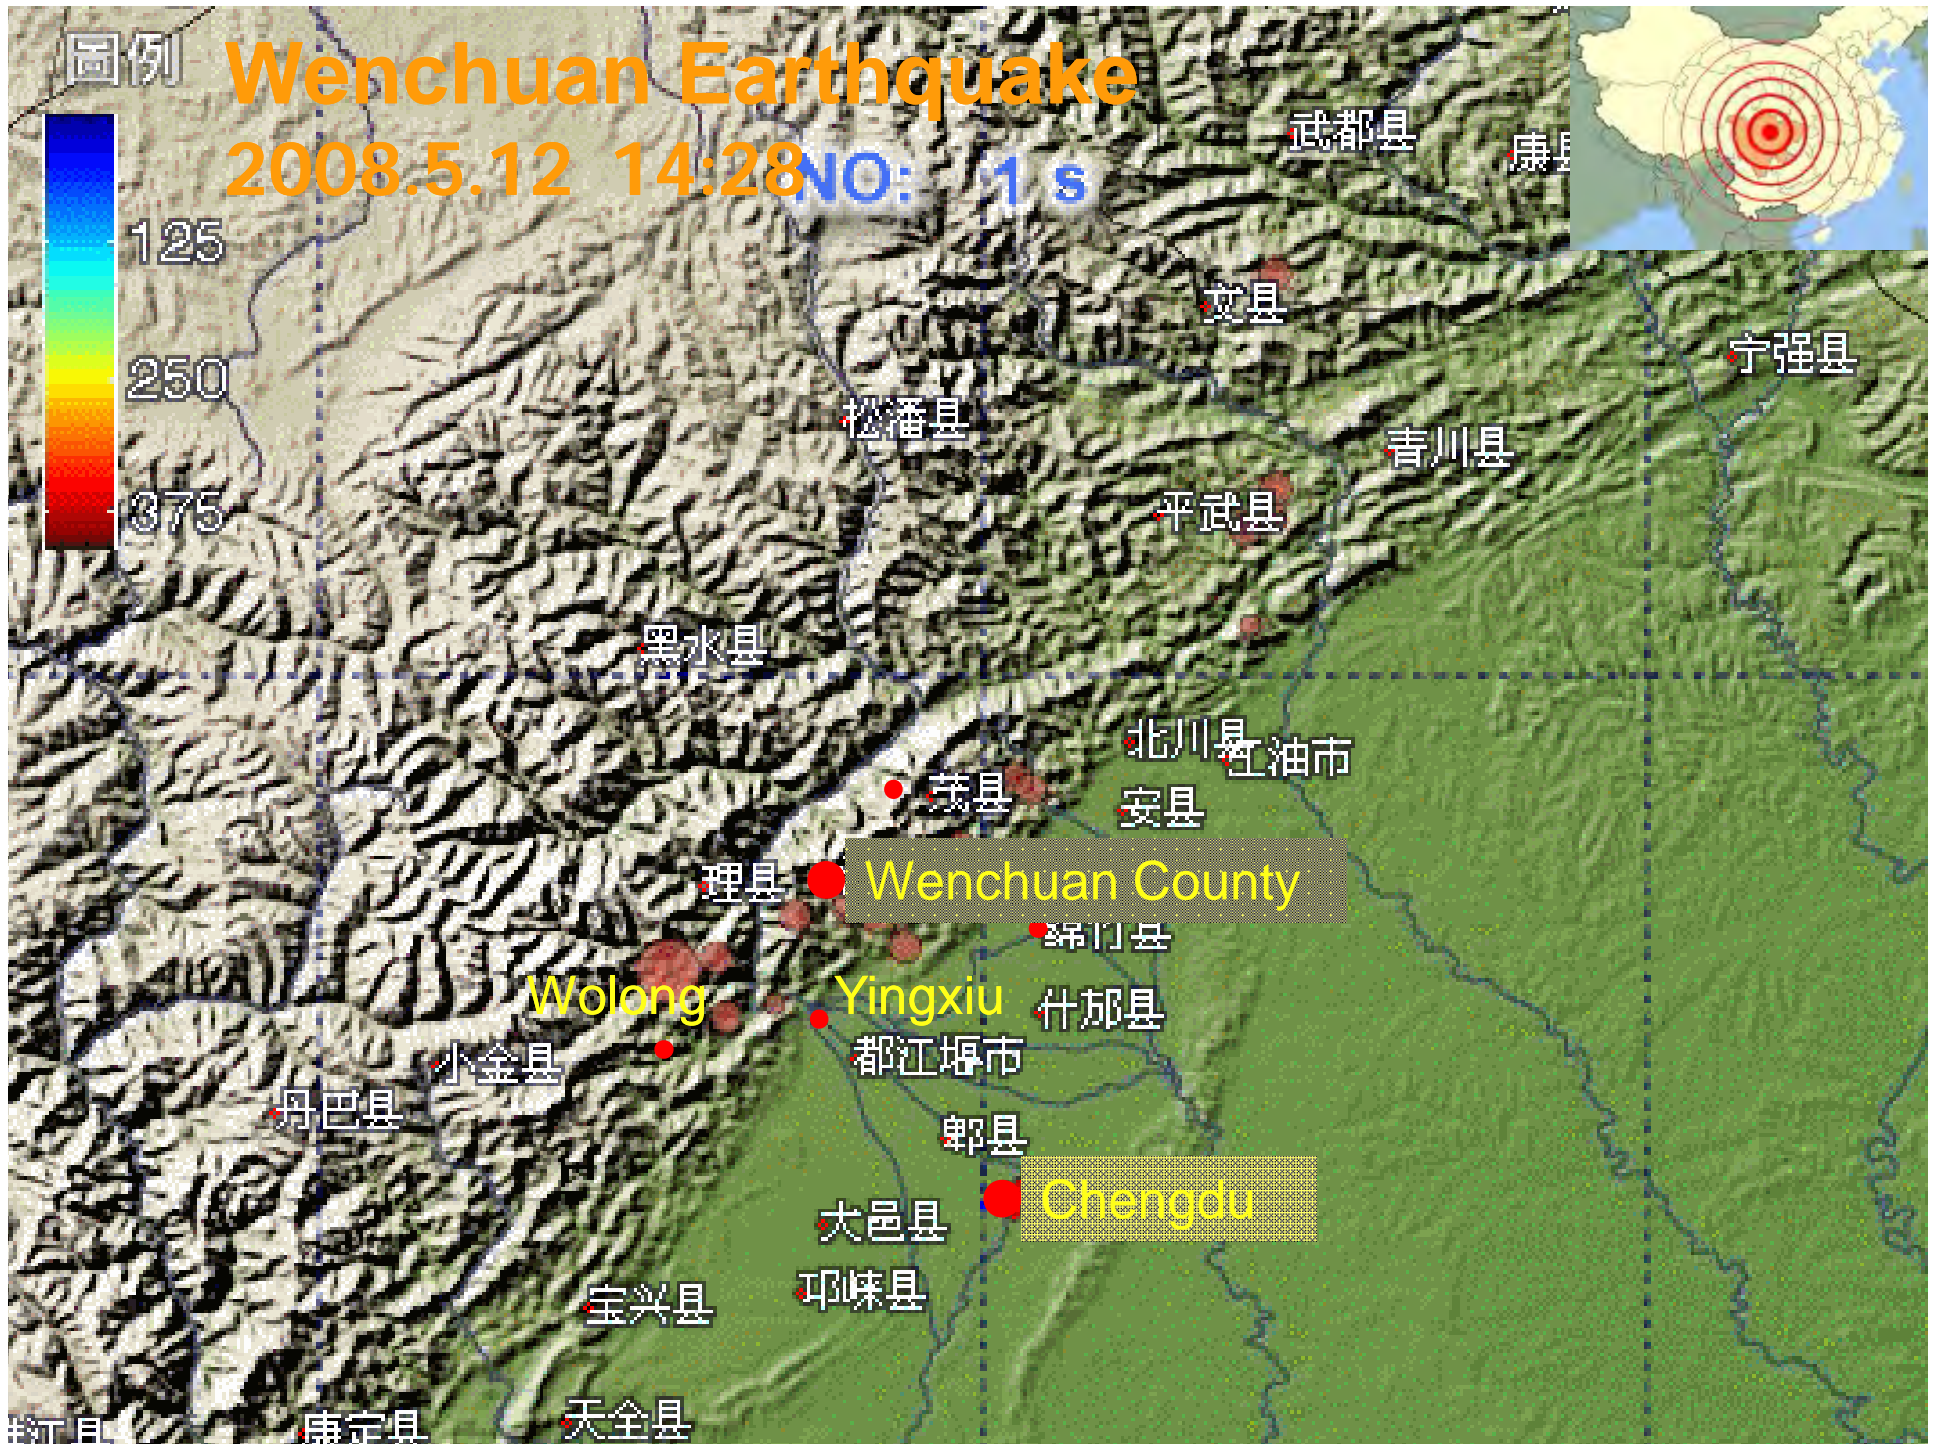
图例

Wenchuan Earthquake

2008.5.12 14:28

NO: 1 s

125

250

375

武都县

康县

文县

宁强县

松潘县

青川县

平武县

黑水县

北川县

江油市

茂县

安县

理县

Wenchuan County

绵竹县

Wolong

Yingxiu

什邡县

都江堰市

小金县

丹巴县

郫县

Chengdu

大邑县

宝兴县

邛崃县

天全县

康定县

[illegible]江县